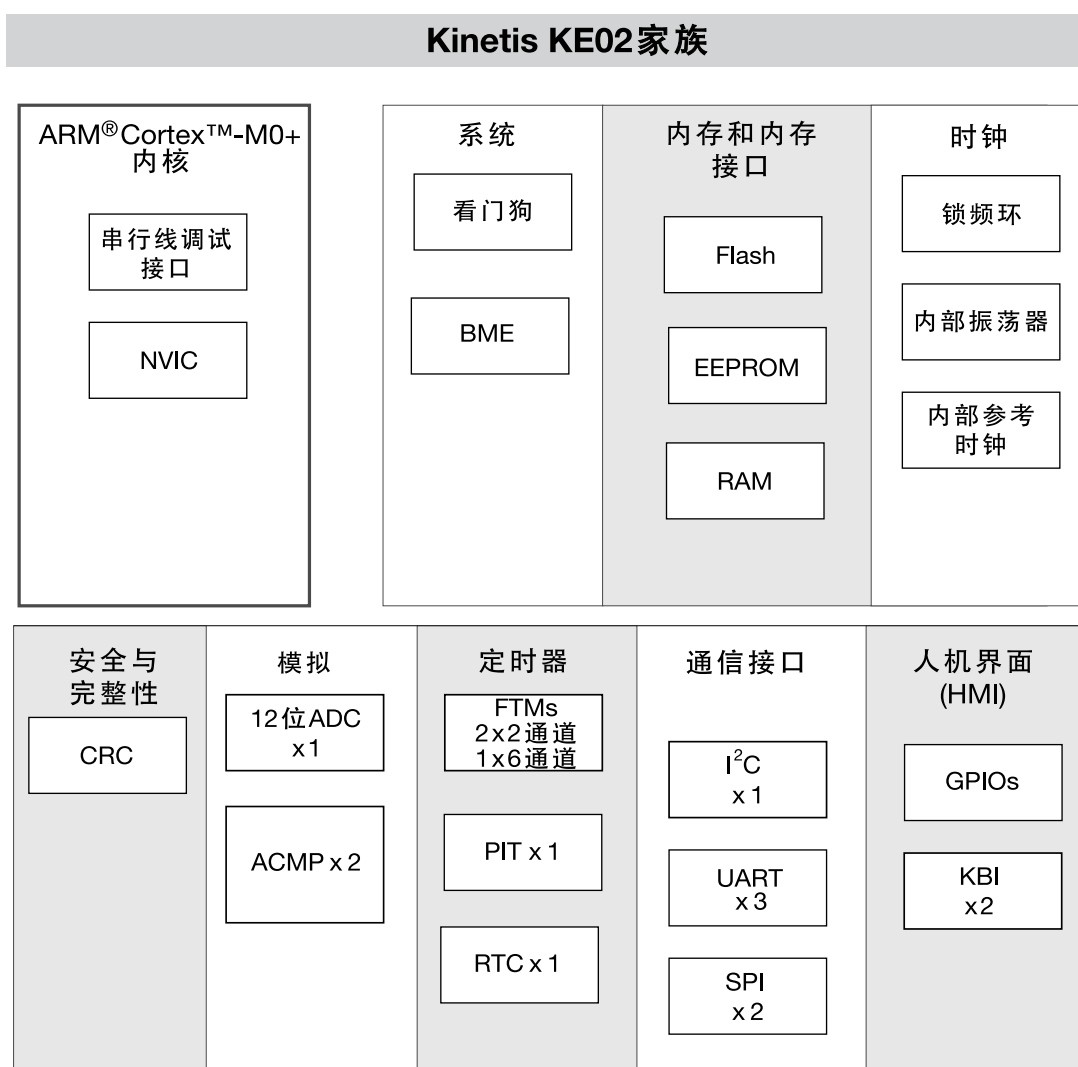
Kinetis KE02家族

ARM®Cortex™-M0+ 内核

串行线调试接口

NVIC

系统

看门狗

BME

内存和内存接口

Flash

EEPROM

RAM

时钟

锁频环

内部振荡器

内部参考时钟

安全与完整性

CRC

模拟

12位ADC x1

ACMP x 2

定时器

FTMs 2x2通道 1x6通道

PIT x 1

RTC x 1

通信接口

$I^2C$ x 1

UART x 3

SPI x 2

人机界面 (HMI)

GPIOs

KBI x2